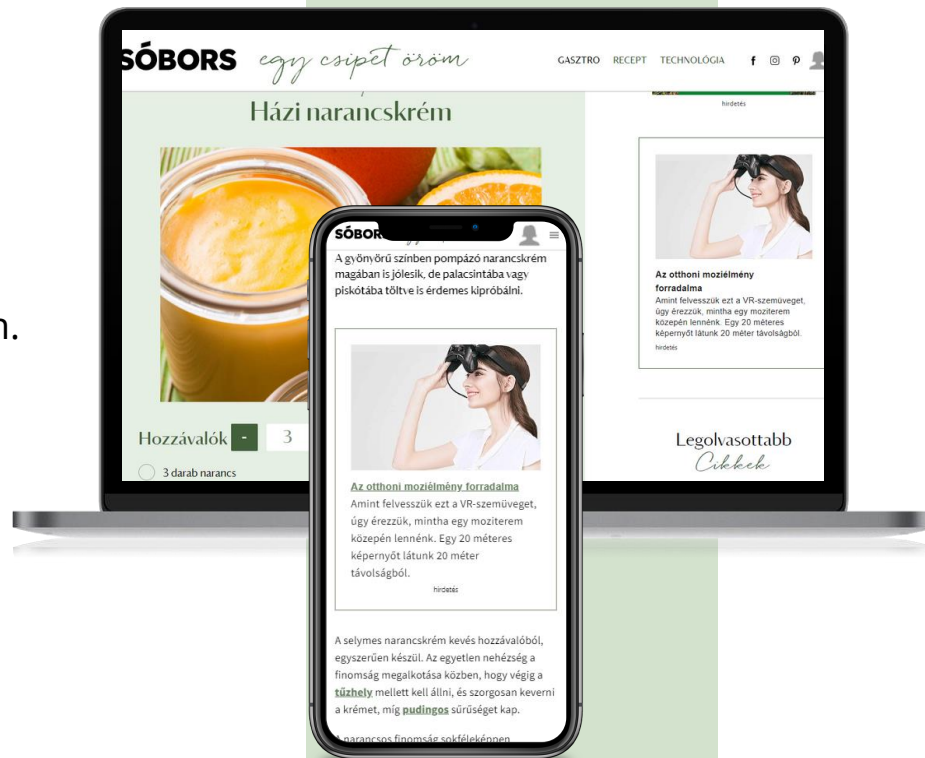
SÓBORS egy csipet öröm

GASZTRO RECEPT TECHNOLÓGIA

Házi narancskrém

hirdetés

Az otthoni moziélmény forradalma
Amint felvesszük ezt a VR-szemüveget, úgy érezzük, mintha egy moziterem közepén lennénk. Egy 20 méteres képernyőt látunk 20 méter távolságból.
hirdetés

Hozzávalók - 3

3 darab narancs

Legolvasottabb Cikkek

n.

SÓBOR

A gyönyörű színben pompázó narancskrém magában is jólesik, de palacsintába vagy piskótába töltve is érdemes kipróbálni.

Az otthoni mozi élmény forradalma
Amint felvesszük ezt a VR-szemüveget, úgy érezzük, mintha egy moziterem közepén lennénk. Egy 20 méteres képernyőt látunk 20 méter távolságból.
hirdetés

A selymes narancskrém kevés hozzávalóból, egyszerűen készül. Az egyetlen nehézség a finomság megalkotása közben, hogy végig a tűzhely mellett kell állni, és szorgosan keverni a krémet, míg pudingos sűrűséget kap.

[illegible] narancsos finomság sokféleképpen